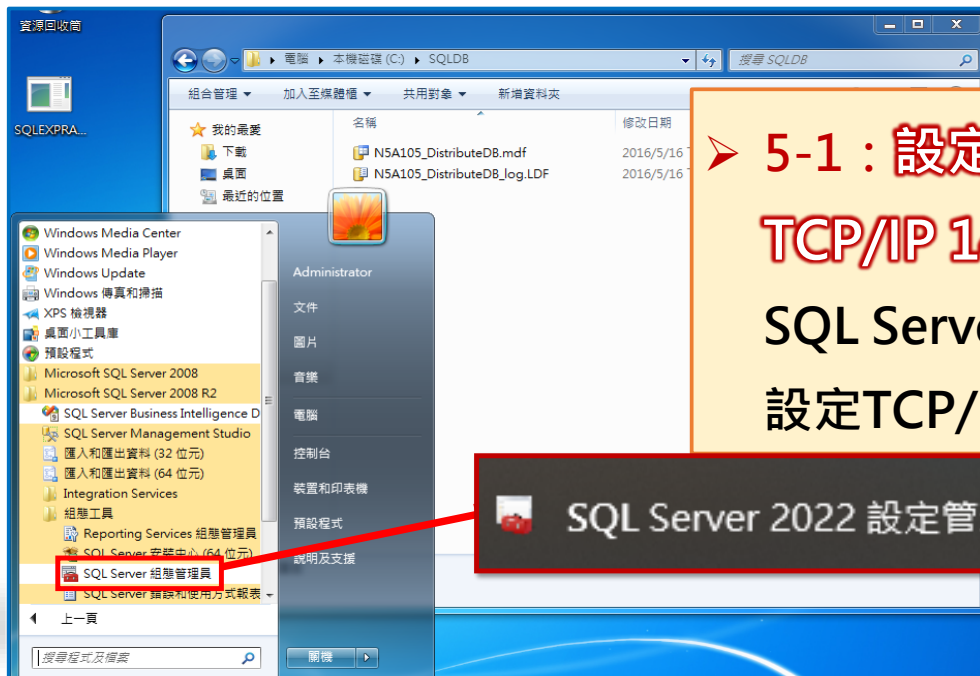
資源回收筒

SQLEXPRA...

電腦 ▸ 本機磁碟 (C:) ▸ SQLDB

搜尋 SQLDB

組合管理 ▾ 加入至媒體櫃 ▾ 共用對象 ▾ 新增資料夾

我的最愛
下載
桌面
最近的位置

名稱
修改日期
N5A105_DistributeDB.mdf 2016/5/16
N5A105_DistributeDB_log.LDF 2016/5/16

➤ 5-1：設定
TCP/IP 1
SQL Serve
設定TCP/

Windows Media Center
Windows Media Player
Windows Update
Windows 傳真和掃描
XPS 檢視器
桌面小工具庫
預設程式
Microsoft SQL Server 2008
Microsoft SQL Server 2008 R2
SQL Server Business Intelligence D
SQL Server Management Studio
匯入和匯出資料 (32 位元)
匯入和匯出資料 (64 位元)
Integration Services
組態工具
Reporting Services 組態管理員
SQL Server 安裝中心 (64 位元)
SQL Server 組態管理員
SQL Server 錯誤和使用方式報表

上一頁

搜尋程式及檔案

Administrator
文件
圖片
音樂
電腦
控制台
裝置和印表機
預設程式
說明及支援

關機

SQL Server 2022 設定管